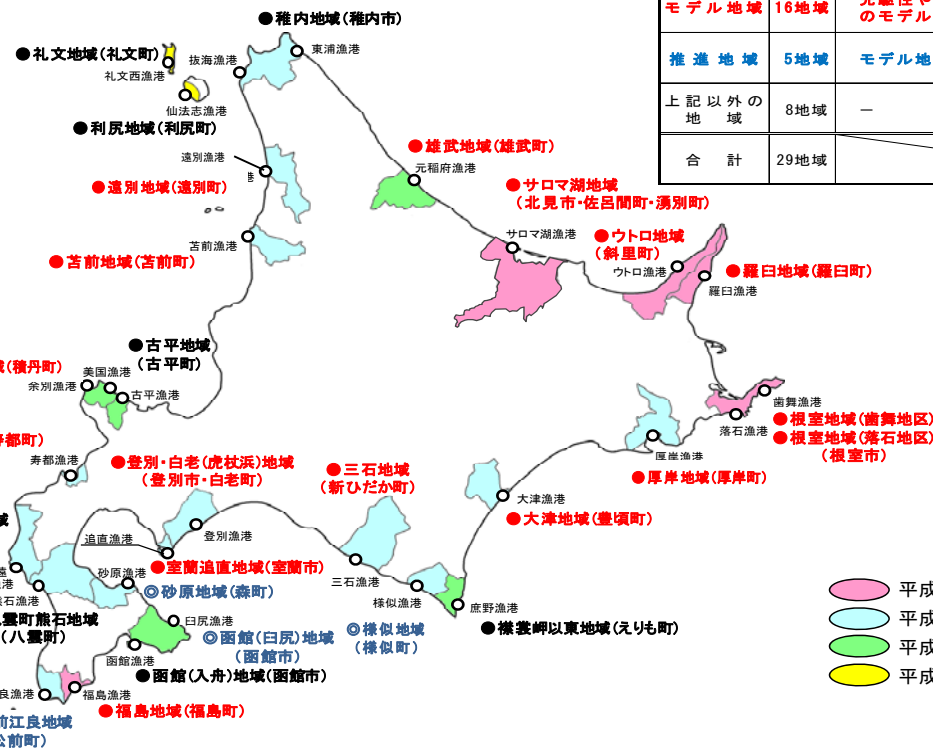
●稚内地域(稚内市)

●礼文地域(礼文町)

抜海漁港

東浦漁港

礼文西漁港

仙法志漁港

●利尻地域(利尻町)

遠別漁港

●雄武地域(雄武町)

元稲府漁港

●遠別地域(遠別町)

●サロマ湖地域 (北見市・佐呂間町・湧別町)

苫前漁港

サロマ湖漁港

●ウトロ地域 (斜里町)

●苫前地域(苫前町)

ウトロ漁港

●羅臼地域(羅臼町)

羅臼漁港

●古平地域 (古平町)

域(積丹町)

美国漁港

余別漁港

古平漁港

歯舞漁港

●根室地域(歯舞地区)

落石漁港

●根室地域(落石地区) (根室市)

厚岸漁港

寿都漁港

●登別・白老(虎杖浜)地域 (登別市・白老町)

●三石地域 (新ひだか町)

●厚岸地域(厚岸町)

大津漁港

●大津地域(豊頃町)

追直漁港

登別漁港

●室蘭追直地域(室蘭市)

砂原漁港

◎砂原地域(森町)

三石漁港

様似漁港

庶野漁港

●襟裳岬以東地域(えりも町)

臼尻漁港

◎函館(臼尻)地域 (函館市)

◎様似地域 (様似町)

函館漁港

●函館(入舟)地域(函館市)

福島漁港

●福島地域(福島町)

良漁港

前江良地域

松前町)

雲町熊石地域 (八雲町)

| モデル地域 | 16地域 | 先進性や のモデル |
|---|---|---|
| 推進地域 | 5地域 | モデル地 |
| 上記以外の 地域 | 8地域 | — |
| 合計 | 29地域 | |

平成

平成

平成

平成